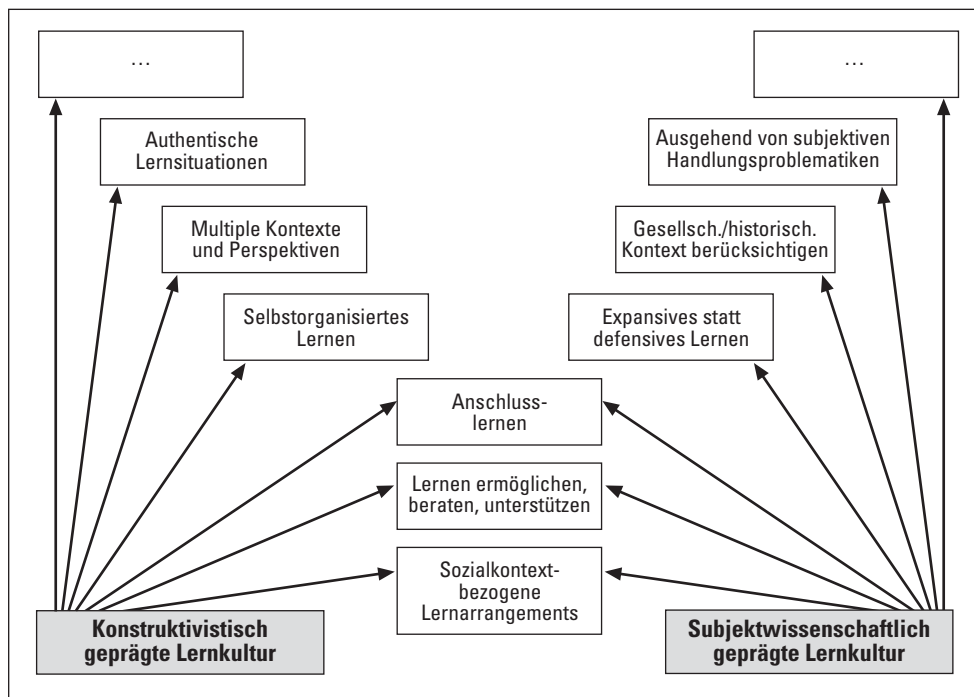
…

…

Authentische Lernsituationen

Ausgehend von subjektiven Handlungsproblematiken

Multiple Kontexte und Perspektiven

Gesellsch./historisch. Kontext berücksichtigen

Selbstorganisiertes Lernen

Expansives statt defensives Lernen

Anschlusslernen

Lernen ermöglichen, beraten, unterstützen

Sozialkontextbezogene Lernarrangements

Konstruktivistisch geprägte Lernkultur

Subjektwissenschaftlich geprägte Lernkultur